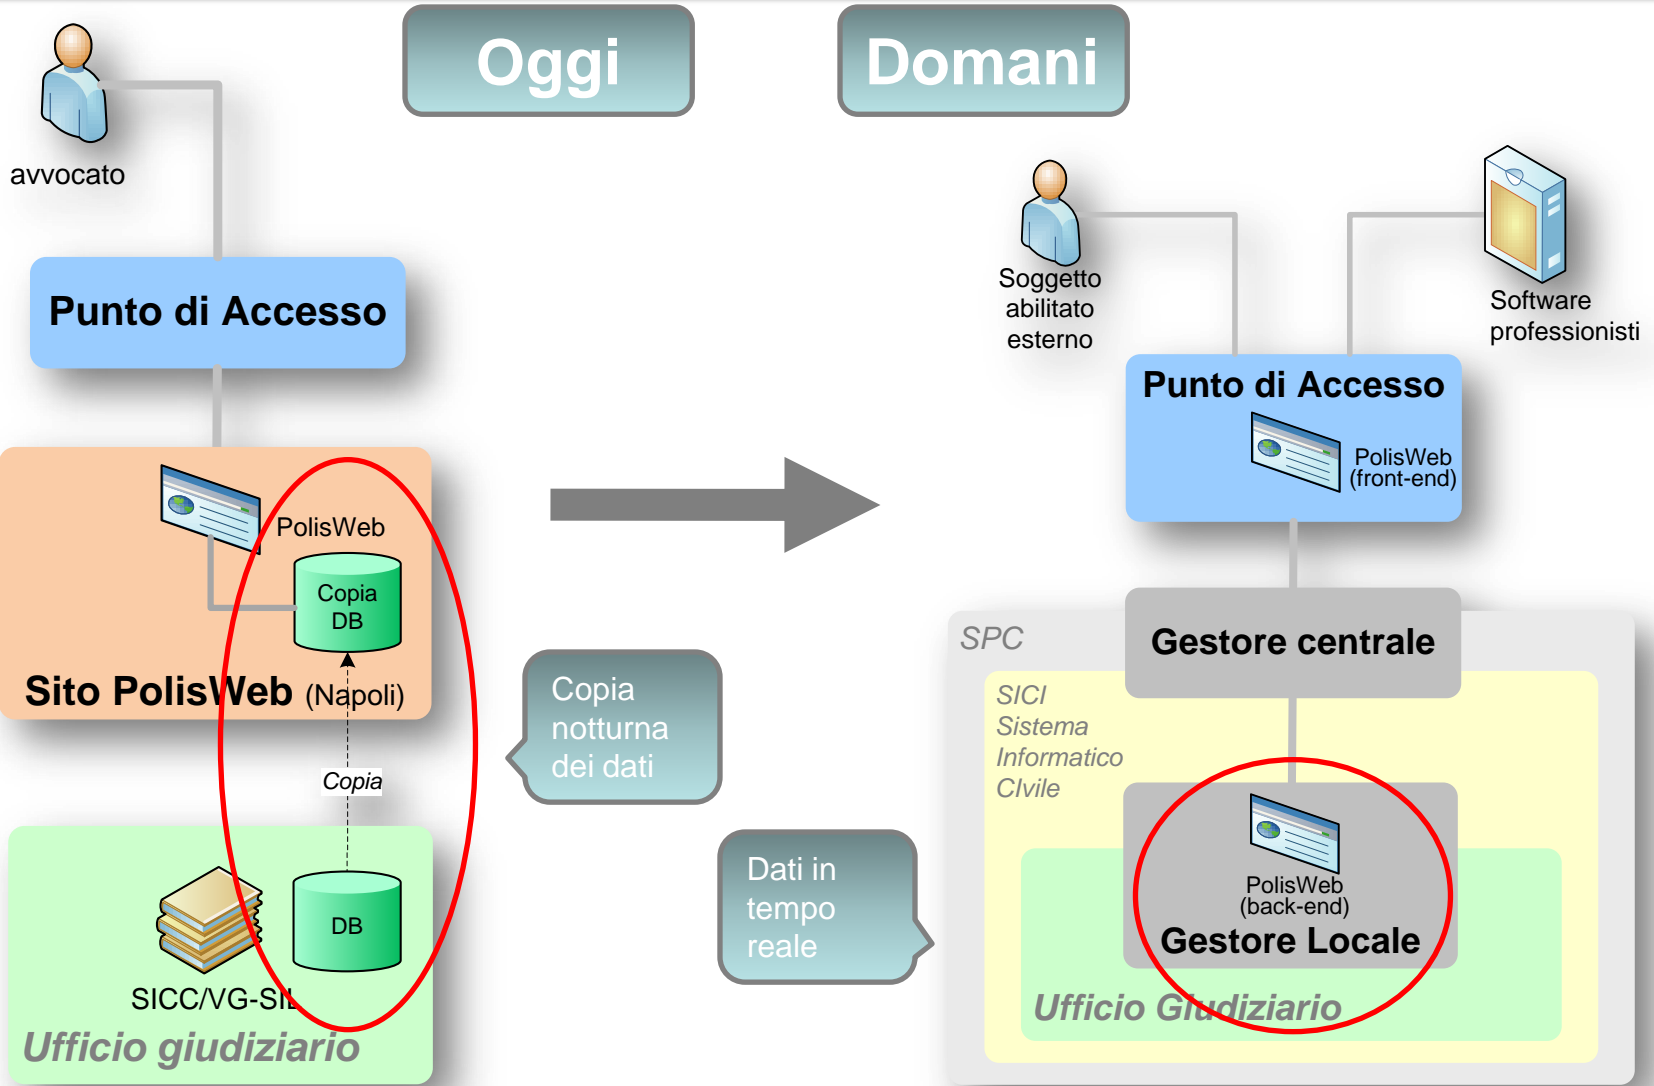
Oggi

Domani

avvocato

Punto di Accesso

PolisWeb

Copia DB

Sito PolisWeb (Napoli)

Copia

DB

SICC/VG-SIL

Ufficio giudiziario

Copia notturna dei dati

Dati in tempo reale

Soggetto abilitato esterno

Software professionisti

Punto di Accesso

PolisWeb (front-end)

SPC

Gestore centrale

SICI Sistema Informatico CIvile

PolisWeb (back-end)

Gestore Locale

Ufficio Giudiziario